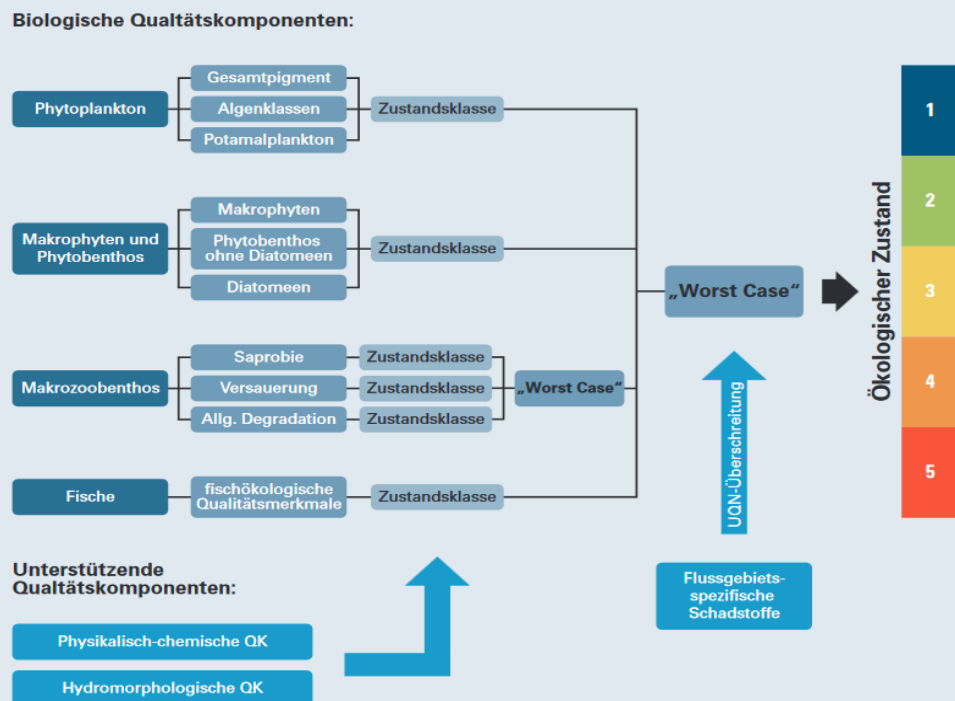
Biologische Qualtätskomponenten:

Phytoplankton

Gesamtpigment

Algenklassen

Potamalplankton

Zustandsklasse

Makrophyten und Phytobenthos

Makrophyten

Phytobenthos ohne Diatomeen

Diatomeen

Zustandsklasse

Makrozoobenthos

Saprobie

Versauerung

Allg. Degradation

Zustandsklasse

Zustandsklasse

Zustandsklasse

„Worst Case"

Fische

fischökologische Qualitätsmerkmale

Zustandsklasse

„Worst Case"

UQN-Überschreitung

Flussgebiets-spezifische Schadstoffe

Ökologischer Zustand

1

2

3

4

5

Unterstützende Qualtätskomponenten:

Physikalisch-chemische QK

Hydromorphologische QK